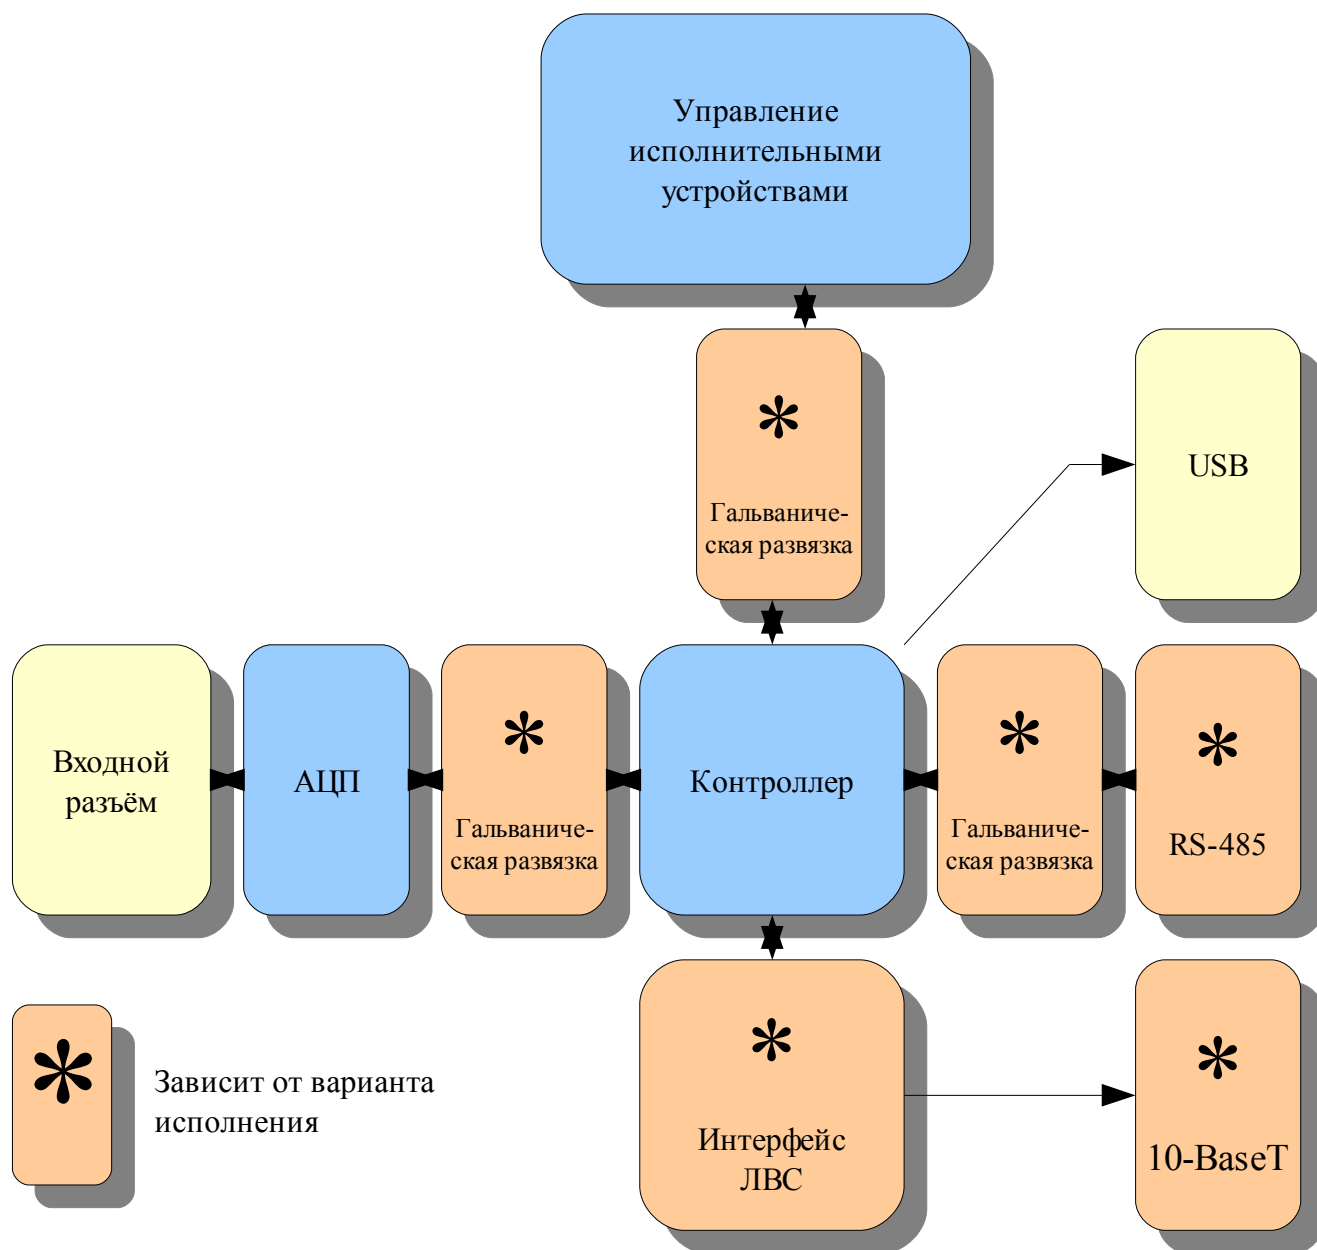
Управление исполнительными устройствами

*

Гальваническая развязка

USB

Входной разъём

АЦП

*

Гальваническая развязка

Контроллер

*

Гальваническая развязка

*

RS-485

*

Зависит от варианта исполнения

*

Интерфейс ЛВС

*

10-BaseT